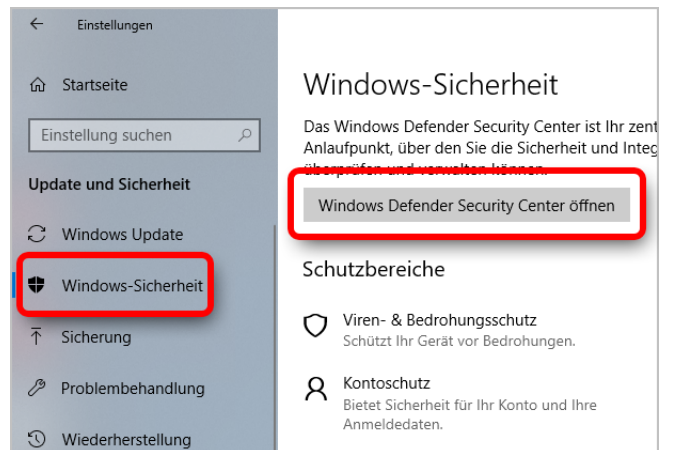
Einstellungen

Startseite

Einstellung suchen

Update und Sicherheit

Windows Update

Windows-Sicherheit

Sicherung

Problembehandlung

Wiederherstellung

Windows-Sicherheit

Das Windows Defender Security Center ist Ihr zent Anlaufpunkt, über den Sie die Sicherheit und Integ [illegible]

Windows Defender Security Center öffnen

Schutzbereiche

Viren- & Bedrohungsschutz
Schützt Ihr Gerät vor Bedrohungen.

Kontoschutz
Bietet Sicherheit für Ihr Konto und Ihre Anmeldedaten.